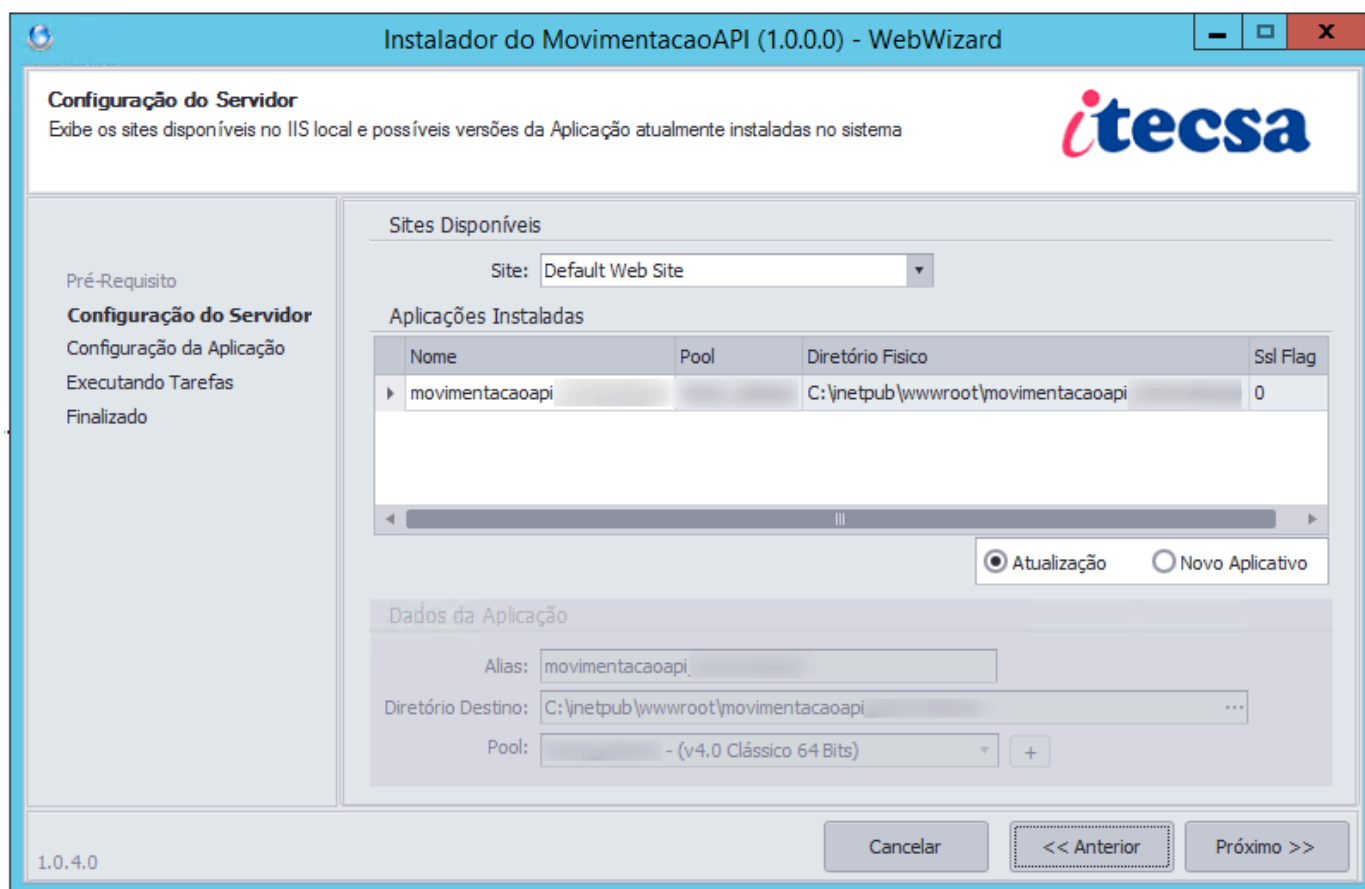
Instalador do MovimentacaoAPI (1.0.0.0) - WebWizard

Configuração do Servidor
Exibe os sites disponíveis no IIS local e possíveis versões da Aplicação atualmente instaladas no sistema

itecsa

Pré-Requisito
Configuração do Servidor
Configuração da Aplicação
Executando Tarefas
Finalizado

Sites Disponíveis

Site: Default Web Site

Aplicações Instaladas

| Nome | Pool | Diretório Fisico | Ssl Flag |
|---|---|---|---|
| movimentacaoapi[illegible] | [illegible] | C:\inetpub\wwwroot\movimentacaoapi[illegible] | 0 |

Atualização
Novo Aplicativo

Dados da Aplicação

Alias: movimentacaoapi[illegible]
Diretório Destino: C:\inetpub\wwwroot\movimentacaoapi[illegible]
Pool: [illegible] - (v4.0 Clássico 64 Bits)
+

1.0.4.0

Cancelar
<< Anterior
Próximo >>